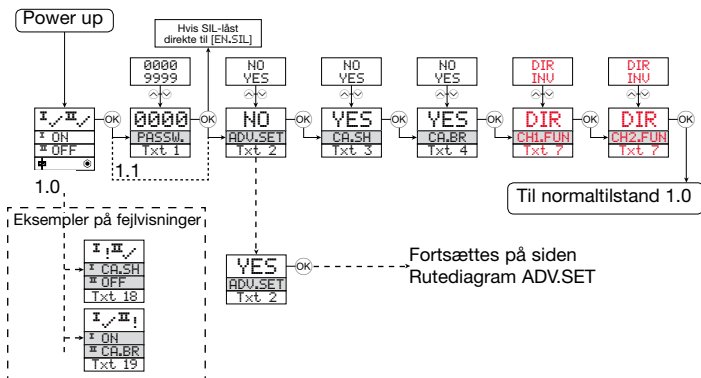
Power up

Hvis SIL-låst direkte til [EN.SIL]

0000
9999

NO
YES

NO
YES

NO
YES

DIR
INV

DIR
INV

I ✓ II ✓
I ON
II OFF

OK

0000
PASSW.
Txt 1

OK

NO
ADV.SET
Txt 2

OK

YES
CA.SH
Txt 3

OK

YES
CA.BR
Txt 4

OK

DIR
CH1.FUN
Txt 7

OK

DIR
CH2.FUN
Txt 7

OK

1.0

1.1

Til normaltilstand 1.0

Eksempler på fejlvisninger

I ! II ✓
I CA.SH
II OFF
Txt 18

I ✓ II !
I ON
II CA.BR
Txt 19

YES
ADV.SET
Txt 2

OK

Fortsættes på siden Rutediagram ADV.SET